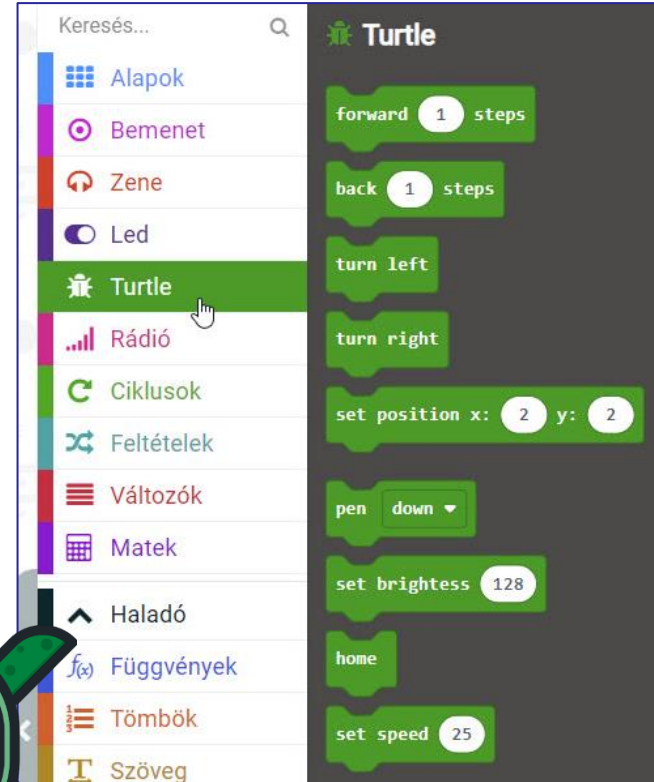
Keresés...

Alapok
Bemenet
Zene
Led
Turtle
Rádió
Ciklusok
Feltételek
Változók
Matek
Haladó
Függvények
Tömbök
Szöveg

Turtle

forward 1 steps
back 1 steps
turn left
turn right
set position x: 2 y: 2
pen down
set brightess 128
home
set speed 25